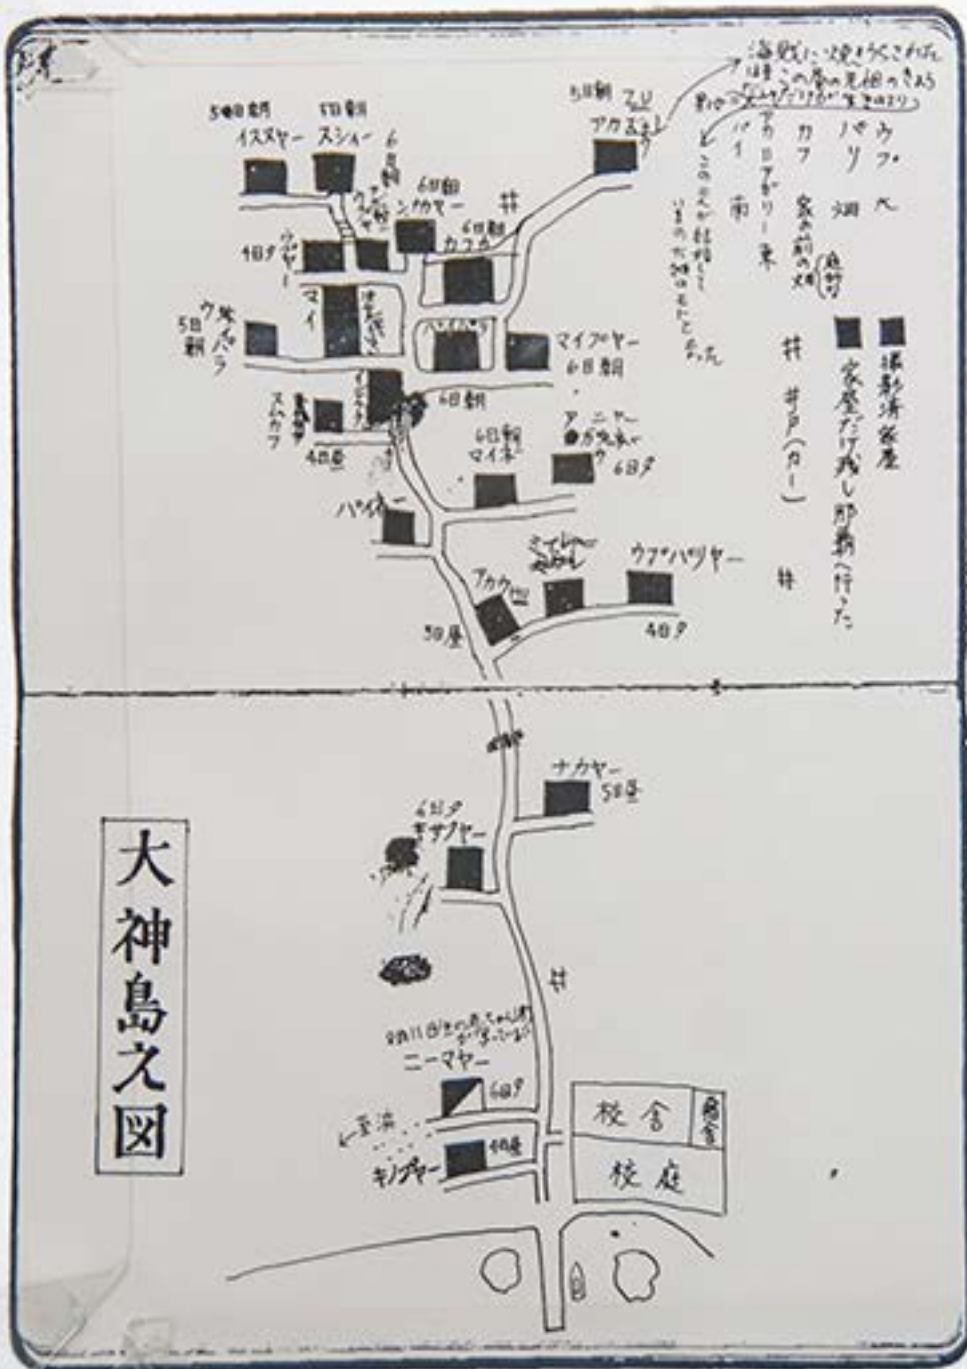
海岸に焼きうくされた
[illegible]

5日朝
イスヌヤー

5日朝
スシャー

6日朝

6日朝
ンカマー

5日朝
アカヌミ

井

カフカ

4日夕

マイ

5日朝

ハイバラ

マイフヤー
6日朝

6日朝

スムカフ

4日昼

6日朝
マイ本

アニャー
6日夕

ハイマー

アカウ

ウプハリヤー

3日昼

4日夕

ウプ
ハリ
カフ
ハイ

ウプ大
ハリ畑
家の前の畑
南

井 井戸(カー)

撮影済家屋
家屋だけ残し那覇へ行った

井

ナカヤー
5日昼

6日夕
キサフヤー

大神島之図

井

ニーマヤー
6日夕

←至浜

キノブヤー
4日昼

校舎
校庭